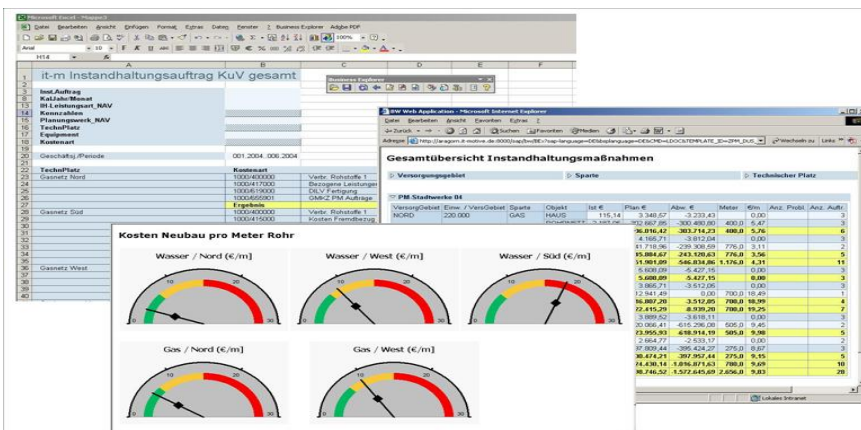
Microsoft Excel - Mappe3

Datei Bearbeiten Ansicht Einfügen Format Extras Daten Fenster ? Business Explorer Adobe PDF

Arial 10 F K U

H14

it-m Instandhaltungsauftrag KuV gesamt

Inst.Auftrag
KalJahr/Monat
IH-Leistungsart_NAV
Kennzahlen
Planungswerk_NAV
TechnPlatz
Equipment
Kostenart

Geschäftsj./Periode 001.2004..006.2004

TechnPlatz Kostenart
Gasnetz Nord 1000/400000 Verbr. Rohstoffe 1
1000/417000 Bezogene Leistungen
1000/619000 DILV Fertigung
1000/655901 GMKZ PM Aufträge
Ergebnis
Gasnetz Süd 1000/400000 Verbr. Rohstoffe 1
1000/415000 Kosten Fremdbezug

Gasnetz West

Business Explorer

BW Web Application - Microsoft Internet Explorer

Datei Bearbeiten Ansicht Favoriten Extras ?

Zurück Suchen Favoriten Medien

Adresse http://aragorn.it-motive.de:8000/sap/bw/BEx?sap-language=DE&bsplanguage=DE&CMD=LDOC&TEMPLATE_ID=ZPM_DUS Wechseln zu Links

Gesamtübersicht Instandhaltungsmaßnahmen

Versorgungsgebiet Sparte Technischer Platz

PM Stadtwerke 04

| VersorgGebiet | Einw. / VersGebiet | Sparte | Objekt | Ist € | Plan € | Abw. € | Meter | €/m | Anz. Probl. | Anz. Aufträ |
|---|---|---|---|---|---|---|---|---|---|---|
| NORD | 220.000 | GAS | HAUS | 115,14 | 3.348,57 | -3.233,43 | | 0,00 | | 3 |

Kosten Neubau pro Meter Rohr

Wasser / Nord (€/m)
Wasser / West (€/m)
Wasser / Süd (€/m)
Gas / Nord (€/m)
Gas / West (€/m)

Lokales Intranet